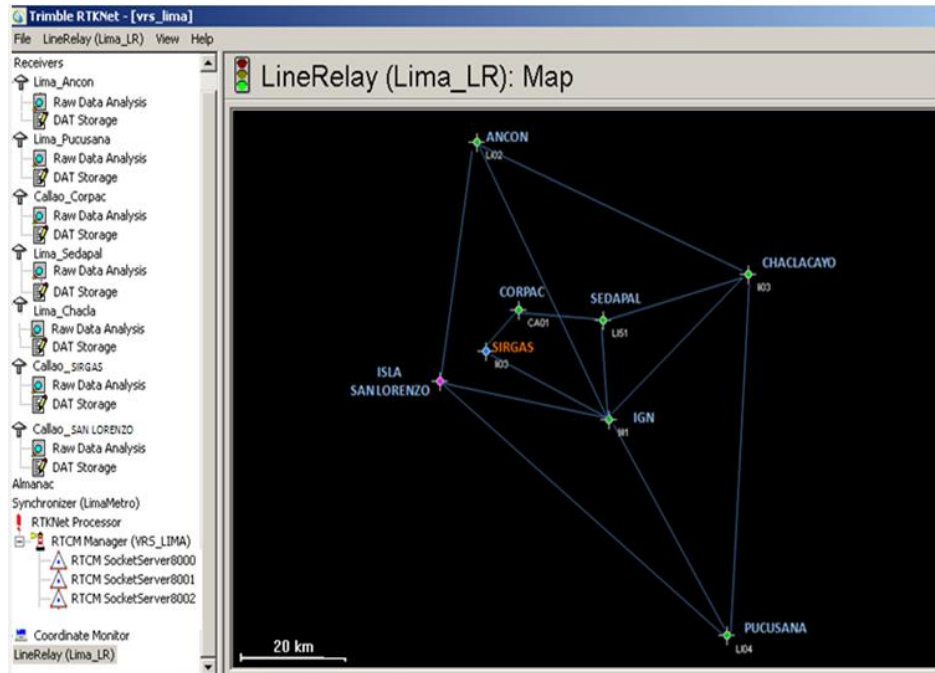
Trimble RTKNet - [vrs_lima]
File LineRelay (Lima_LR) View Help

Receivers
Lima_Ancon
Raw Data Analysis
DAT Storage
Lima_Pucusana
Raw Data Analysis
DAT Storage
Callao_Corpac
Raw Data Analysis
DAT Storage
Lima_Sedapal
Raw Data Analysis
DAT Storage
Lima_Chacla
Raw Data Analysis
DAT Storage
Callao_SIRGAS
Raw Data Analysis
DAT Storage
Callao_SAN LORENZO
Raw Data Analysis
DAT Storage
Almanac
Synchronizer (LimaMetro)
RTKNet Processor
RTCM Manager (VRS_LIMA)
RTCM SocketServer8000
RTCM SocketServer8001
RTCM SocketServer8002
Coordinate Monitor
LineRelay (Lima_LR)

LineRelay (Lima_LR): Map

ANCON
LI02
CHACLACAYO
LI03
CORPAC
CA01
SEDAPAL
LI51
SIRGAS
LI03
ISLA
SAN LORENZO
IGN
LI01
PUCUSANA
LI04
20 km